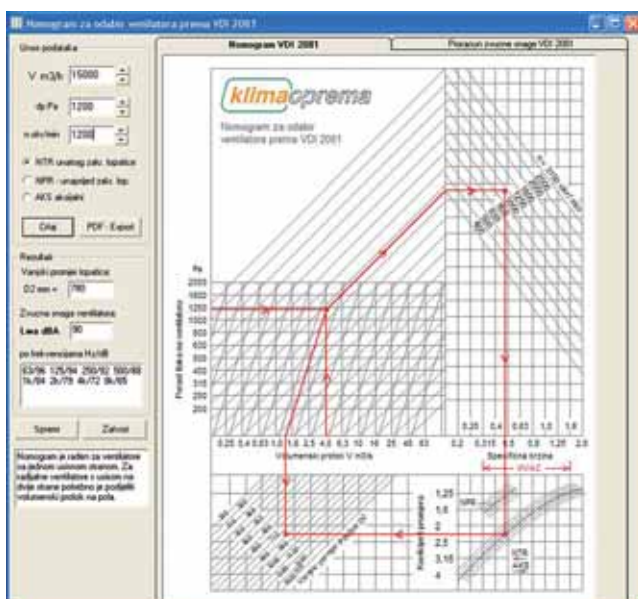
Nomogram za odabir ventilatora prema VDI 2081

Unos podataka

V m3/h 15000

dp Pa 1200

n o/min 1200

NTR unatrag zakr. lopatice

NPR - unaprijed zakr. lop.

AKS aksijalni

Crtaj

PDF - Export

Rezultati

Vanjski promjer lopatica

D2 mm = 780

Zvucna snaga ventilatora

Lwa dBA 90

po frekvencijama Hz/dB

63/96 125/94 250/92 500/88 1k/84 2k/79 4k/72 8k/65

Spremi

Zatvori

Nomogram je radjen za ventilatore sa jednom usisnom stranom. Za radijalne ventilatore s usisom na obje strane potrebno je podijeliti volumenski protok na pola.

Nomogram VDI 2081

Proracun zvucne snage VDI 2081

klimaoprema

Nomogram za odabir ventilatora prema VDI 2081

Pa
2000
1800
1600
1400
1200
1000
900
800
700
600
500
400
300
200

Porast tlaka ventilatora

0,25 0,4 0,63 1,0 1,6 2,5 4,0 6,3 10 16 25 40 63

Volumenski protok V m3/s

0,25 0,4 0,63 1,0 1,6 2,5

0,2 0,315 0,5 0,8 1,25 2,0

Specificna brzina

1,25
1,6
2
2,5
3,15
4

Koeficijent promjera

NPR

NTR

AKS

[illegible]